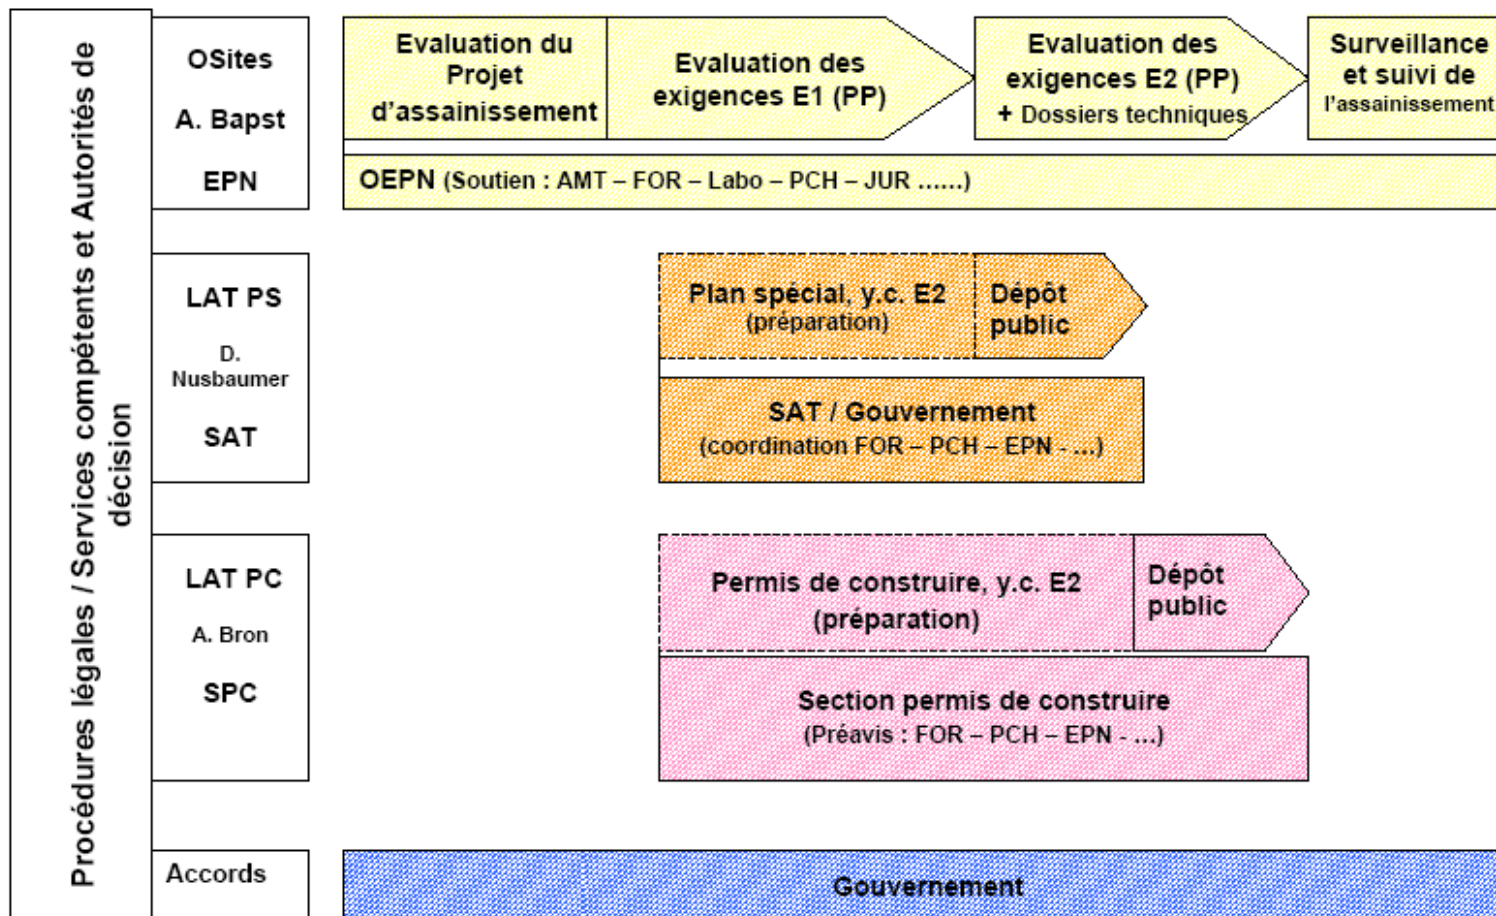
Procédures légales / Services compétents et Autorités de décision

OSites

A. Bapst

EPN

Evaluation du Projet d'assainissement

Evaluation des exigences E1 (PP)

Evaluation des exigences E2 (PP)
+ Dossiers techniques

Surveillance et suivi de l'assainissement

OEPN (Soutien : AMT – FOR – Labo – PCH – JUR ......)

LAT PS

D. Nusbaumer

SAT

Plan spécial, y.c. E2
(préparation)

Dépôt public

SAT / Gouvernement
(coordination FOR – PCH – EPN - ...)

LAT PC

A. Bron

SPC

Permis de construire, y.c. E2
(préparation)

Dépôt public

Section permis de construire
(Préavis : FOR – PCH – EPN - ...)

Accords

Gouvernement